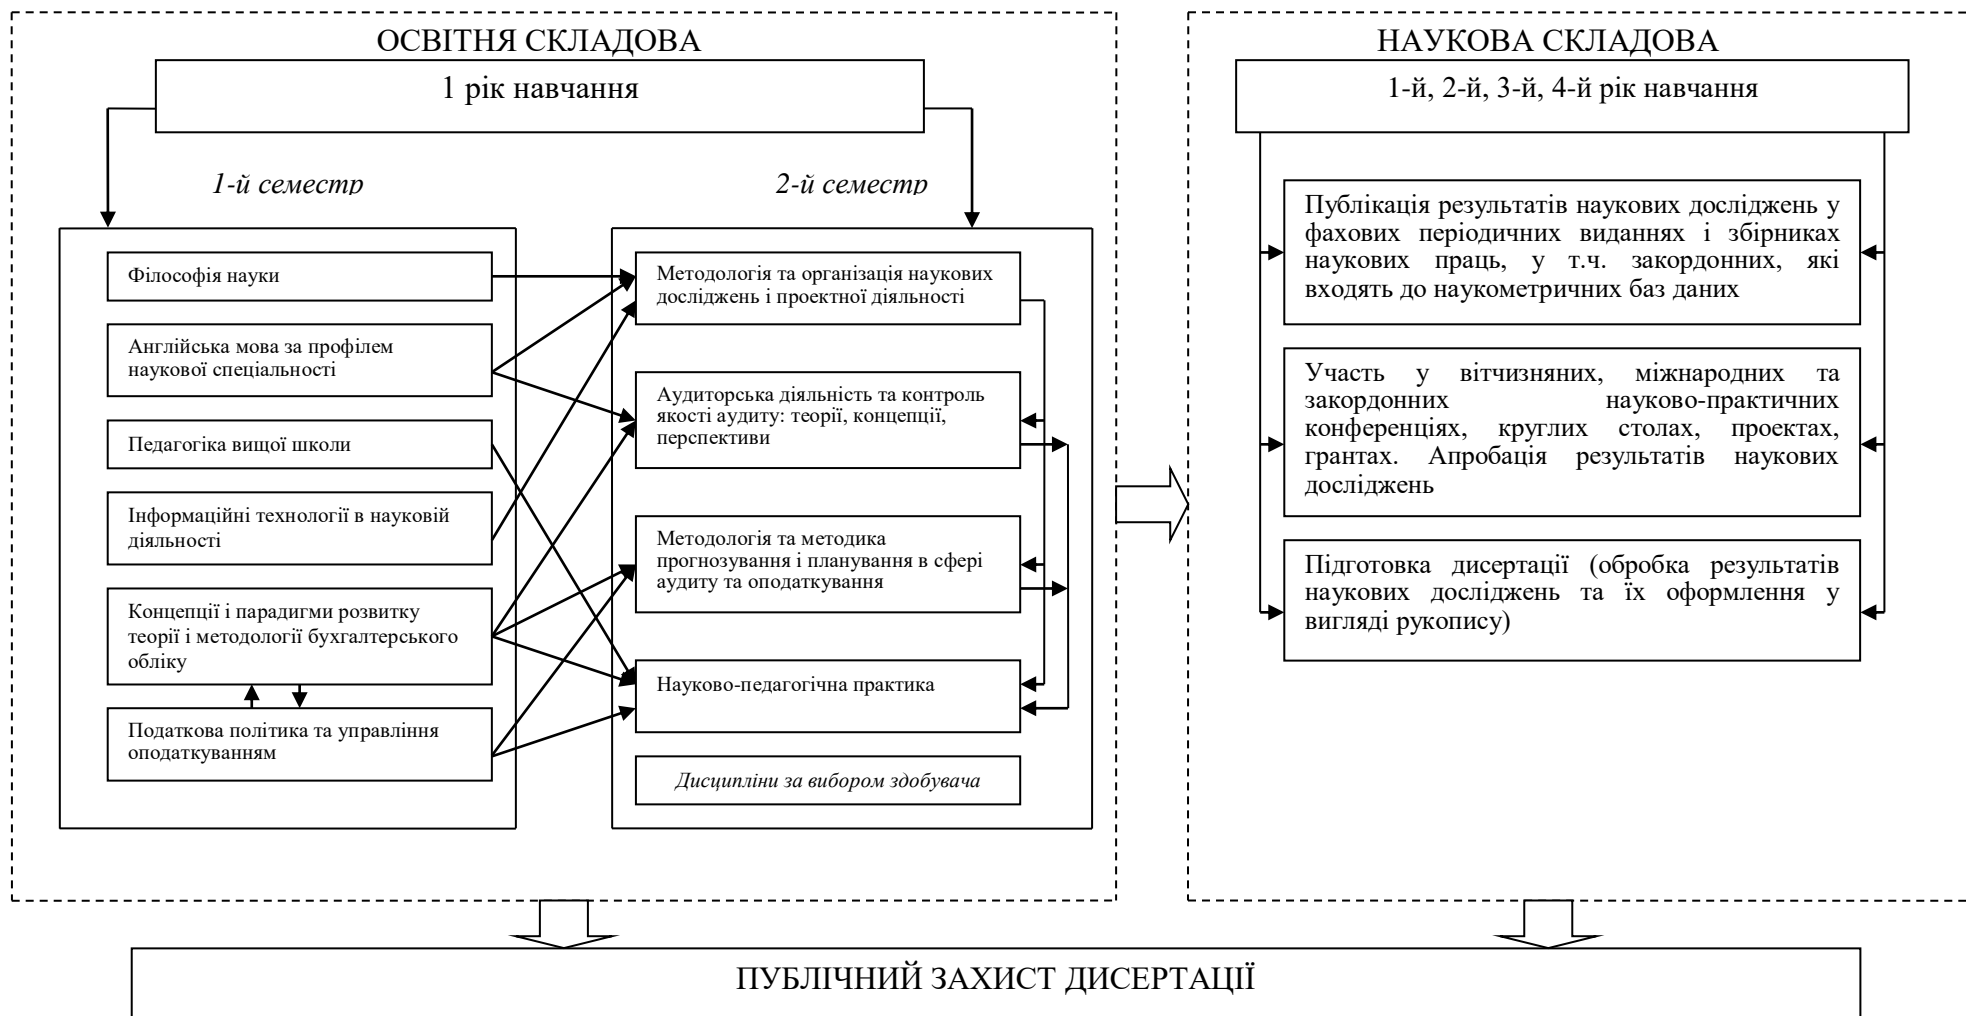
ОСВІТНЯ СКЛАДОВА

1 рік навчання

*1-й семестр*

Філософія науки

Англійська мова за профілем наукової спеціальності

Педагогіка вищої школи

Інформаційні технології в науковій діяльності

Концепції і парадигми розвитку теорії і методології бухгалтерського обліку

Податкова політика та управління оподаткуванням

*2-й семестр*

Методологія та організація наукових досліджень і проектної діяльності

Аудиторська діяльність та контроль якості аудиту: теорії, концепції, перспективи

Методологія та методика прогнозування і планування в сфері аудиту та оподаткування

Науково-педагогічна практика

*Дисципліни за вибором здобувача*

НАУКОВА СКЛАДОВА

1-й, 2-й, 3-й, 4-й рік навчання

Публікація результатів наукових досліджень у фахових періодичних виданнях і збірниках наукових праць, у т.ч. закордонних, які входять до наукометричних баз даних

Участь у вітчизняних, міжнародних та закордонних науково-практичних конференціях, круглих столах, проектах, грантах. Апробація результатів наукових досліджень

Підготовка дисертації (обробка результатів наукових досліджень та їх оформлення у вигляді рукопису)

ПУБЛІЧНИЙ ЗАХИСТ ДИСЕРТАЦІЇ